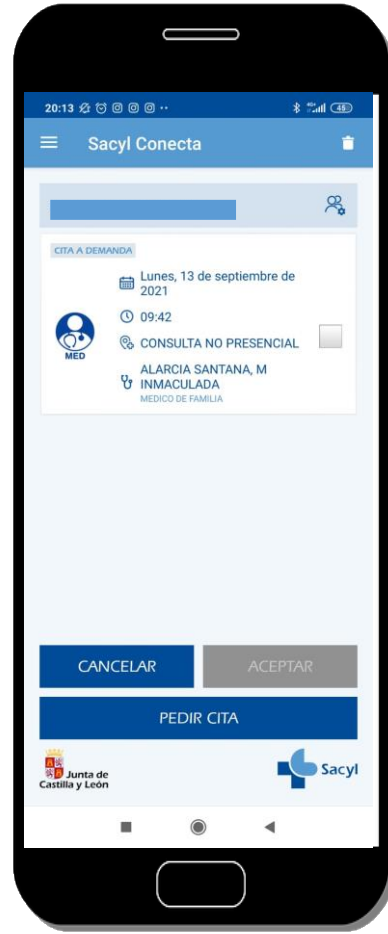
20:13

Sacyl Conecta

CITA A DEMANDA

MED

Lunes, 13 de septiembre de 2021

09:42

CONSULTA NO PRESENCIAL

ALARCIA SANTANA, M INMACULADA

MEDICO DE FAMILIA

CANCELAR

ACEPTAR

PEDIR CITA

Junta de Castilla y León

Sacyl